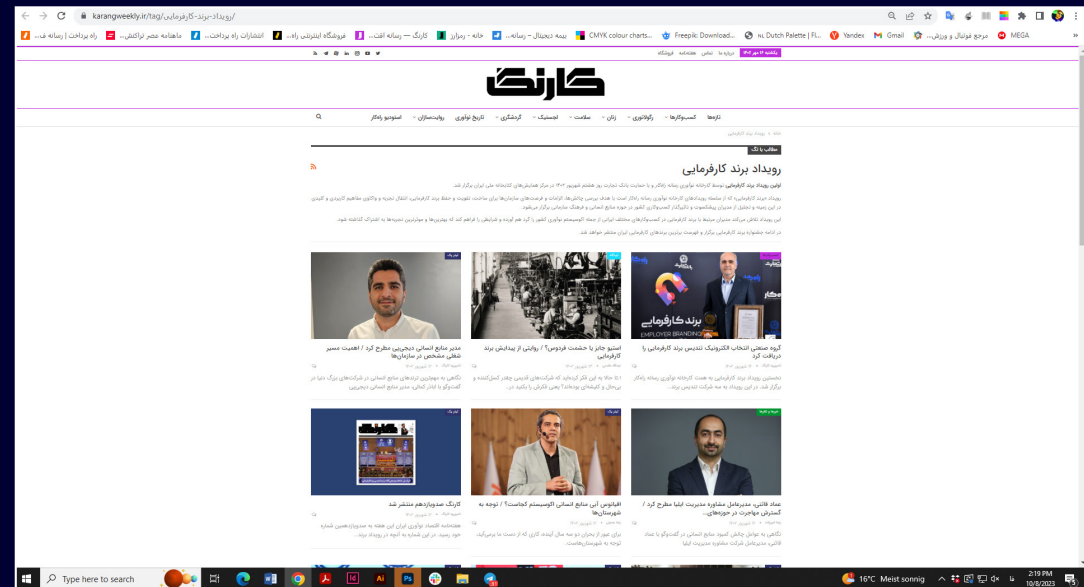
karangweekly.ir/tag/رویداد-برند-کارفرمایی/

راه پرداخت | رسانه ف... | ماهنامه عصر تراکنش... | انتشارات راه پرداخت... | فروشگاه اینترنتی راه... | کارنگ — رسانه اقت... | خانه - رمزارز | بیمه دیجیتال - رسانه... | CMYK colour charts... | Freepik: Download... | Dutch Palette | Fl... | Yandex | Gmail | مرجع فوتبال و ورزش... | MEGA

کارنگ

تازه‌ها | کسب‌وکارها | رگولاتوری | زنان | سلامت | اجتماعی | گردشگری | تاریخ نوآوری | روایت‌سازان | استودیو رادکار

خانه » رویداد برند کارفرمایی

مطالب با تگ

رویداد برند کارفرمایی

اولین رویداد برند کارفرمایی توسط کارخانه نوآوری رسانه راه‌کار و با حمایت بانک تجارت روز هشتم شهریور ۱۴۰۲ در مرکز همایش‌های کتابخانه ملی ایران برگزار شد.

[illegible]

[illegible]

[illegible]

گروه صنعتی انتخاب الکترونیک تندیس برند کارفرمایی را دریافت کرد

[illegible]

استیو جابز یا حشمت فردوس؟ / روایتی از پیدایش برند کارفرمایی

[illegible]

مدیر منابع انسانی دیجی‌پی مطرح کرد / اهمیت مسیر شغلی مشخص در سازمان‌ها

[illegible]

عماد قائمی، مدیرعامل مشاوره مدیریت ایلیا مطرح کرد / گسترش مهاجرت در حوزه‌های...

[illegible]

افیانوس آبی منابع انسانی اکوسیستم کجاست؟ / توجه به شهرستان‌ها

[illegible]

کارنگ صدودوازدهم منتشر شد

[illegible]

Type here to search

16°C Meist sonnig

2:19 PM
10/8/2023